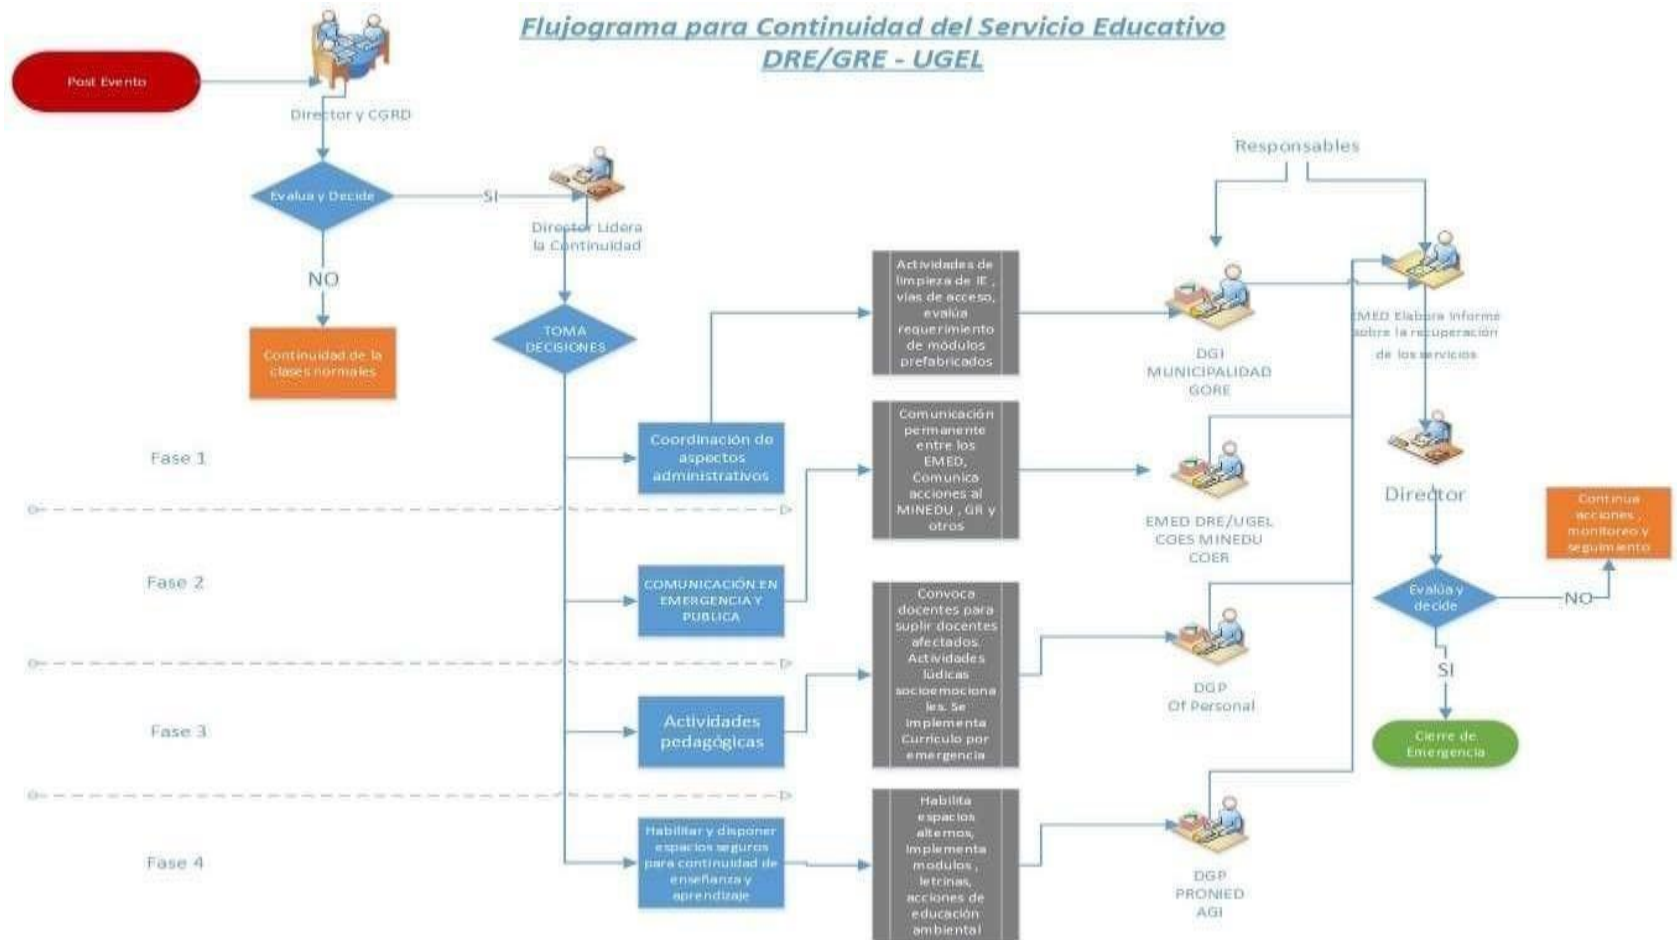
Flujograma para Continuidad del Servicio Educativo
DRE/GRE - UGEL

Post Evento

Director y CGRD

Evalua y Decide

SI

NO

Continuidad de la clases normales

Director Lidera la Continuidad

TOMA DECISIONES

Fase 1

Fase 2

Fase 3

Fase 4

Coordinación de aspectos administrativos

COMUNICACIÓN EN EMERGENCIA Y PUBLICA

Actividades pedagógicas

Habilitar y disponer espacios seguros para continuidad de enseñanza y aprendizaje

Actividades de limpieza de IE , vías de acceso, evalúa requerimiento de módulos prefabricados

Comunicación permanente entre los EMED, Comunica acciones al MINEDU , GR y otros

Convoca docentes para suplir docentes afectados. Actividades lúdicas socioemocionales. Se implementa Currículo por emergencia

Habilita espacios alternos, implementa modulos , letrinas, acciones de educación ambiental

Responsables

DGI MUNICIPALIDAD GORE

EMED DRE/UGEL COES MINEDU COER

DGP Of Personal

DGP PRONIED AGI

EMED Elabora informe sobre la recuperacion de los servicios

Director

Evalúa y decide

NO

SI

Continua acciones , monitoreo y seguimiento

Cierre de Emergencia